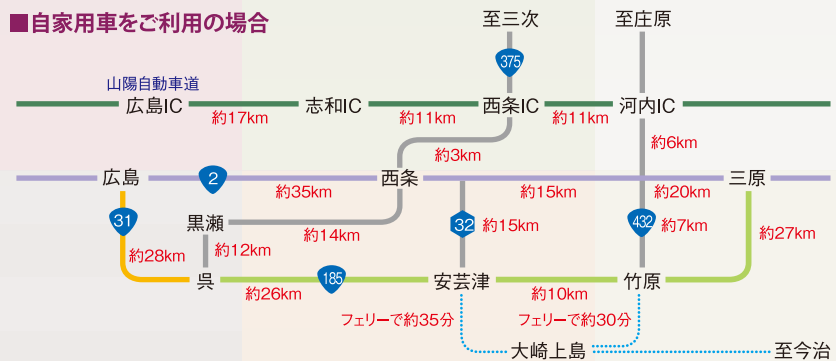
■自家用車をご利用の場合

至三次
至庄原
375
山陽自動車道
広島IC
志和IC
西条IC
河内IC
約17km
約11km
約11km
約6km
約3km
広島
2
西条
三原
約35km
約15km
約20km
31
黒瀬
32
約15km
432
約7km
約27km
約14km
約28km
約12km
呉
185
安芸津
竹原
約26km
約10km
フェリーで約35分
フェリーで約30分
大崎上島
至今治